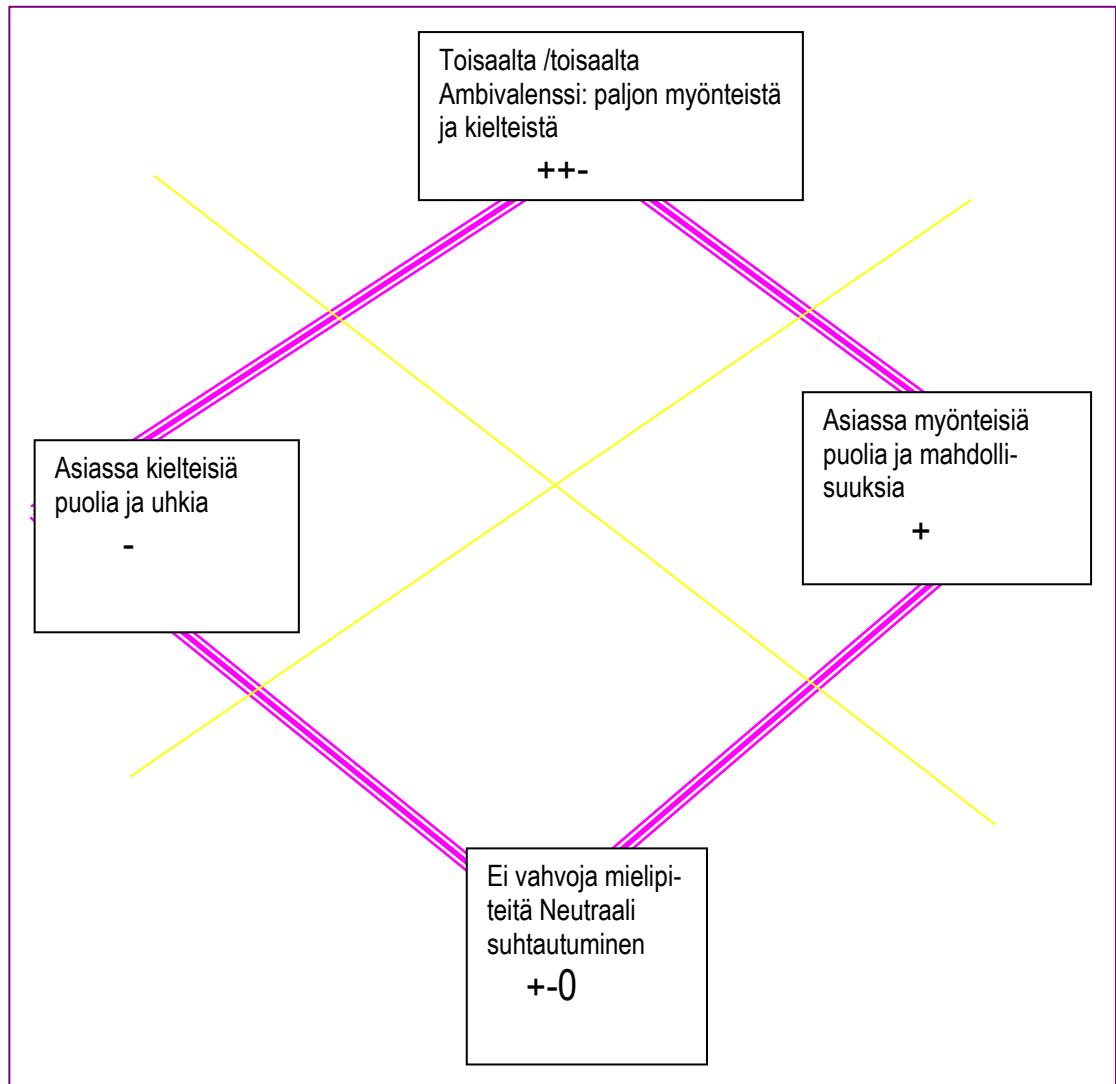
Toisaalta /toisaalta
Ambivalenssi: paljon myönteistä ja kielteistä
++-

Asiassa kielteisiä puolia ja uhkia
-

Asiassa myönteisiä puolia ja mahdollisuuksia
+

Ei vahvoja mielipiteitä Neutraali suhtautuminen
+-0